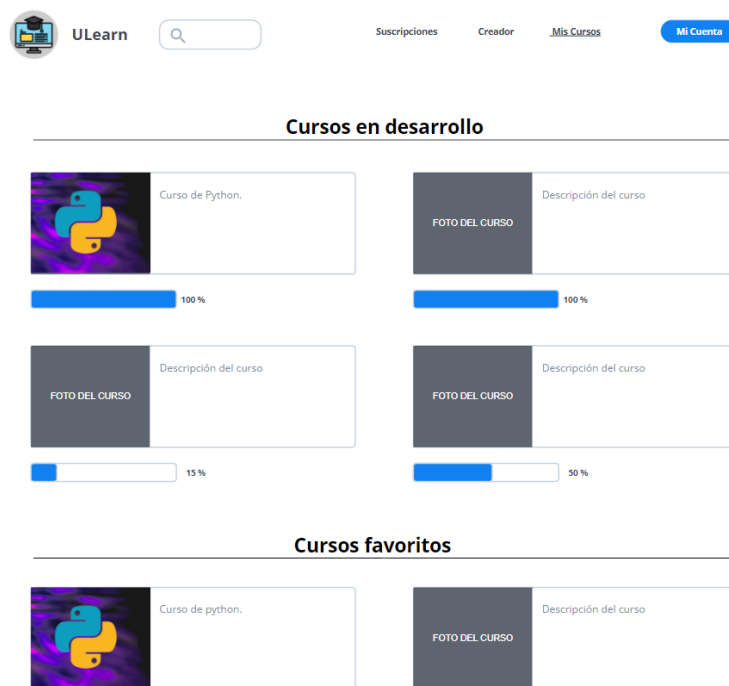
ULearn

Suscripciones Creador Mis Cursos Mi Cuenta

Cursos en desarrollo

Curso de Python.

100 %

FOTO DEL CURSO

Descripción del curso

100 %

FOTO DEL CURSO

Descripción del curso

15 %

FOTO DEL CURSO

Descripción del curso

50 %

Cursos favoritos

Curso de python.

FOTO DEL CURSO

Descripción del curso